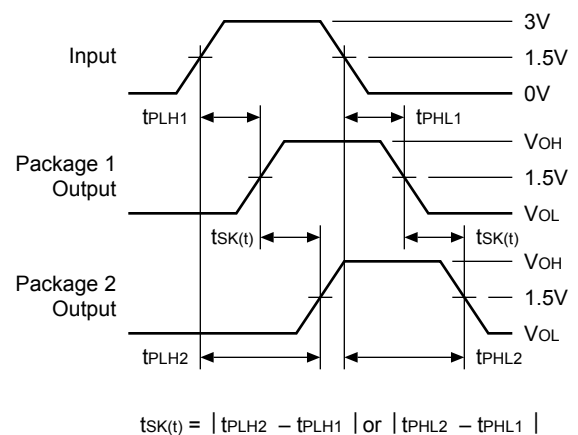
Input

3V

1.5V

0V

$t_{PLH1}$

$t_{PHL1}$

Package 1 Output

$V_{OH}$

1.5V

$V_{OL}$

$t_{SK(t)}$

$t_{SK(t)}$

Package 2 Output

$V_{OH}$

1.5V

$V_{OL}$

$t_{PLH2}$

$t_{PHL2}$

$t_{SK(t)} = |t_{PLH2} - t_{PLH1}|$ or $|t_{PHL2} - t_{PHL1}|$